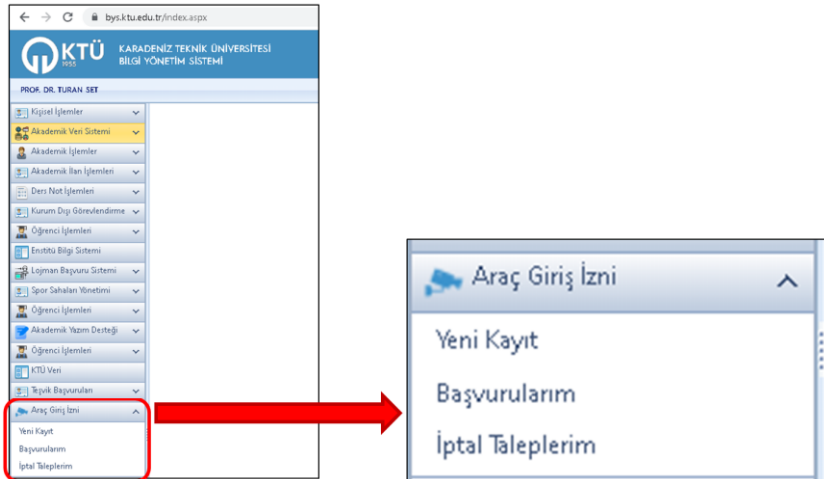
bys.ktu.edu.tr/index.aspx

KTÜ 1955

KARADENİZ TEKNİK ÜNİVERSİTESİ
BİLGİ YÖNETİM SİSTEMİ

PROF. DR. TURAN SET

Kişisel İşlemler
Akademik Veri Sistemi
Akademik İşlemler
Akademik İlan İşlemleri
Ders Not İşlemleri
Kurum Dışı Görevlendirme
Öğrenci İşlemleri
Enstitü Bilgi Sistemi
Lojman Başvuru Sistemi
Spor Sahaları Yönetimi
Öğrenci İşlemleri
Akademik Yazım Desteği
Öğrenci İşlemleri
KTÜ Veri
Teşvik Başvuruları
Araç Giriş İzni
Yeni Kayıt
Başvurularım
İptal Taleplerim

Araç Giriş İzni
Yeni Kayıt
Başvurularım
İptal Taleplerim